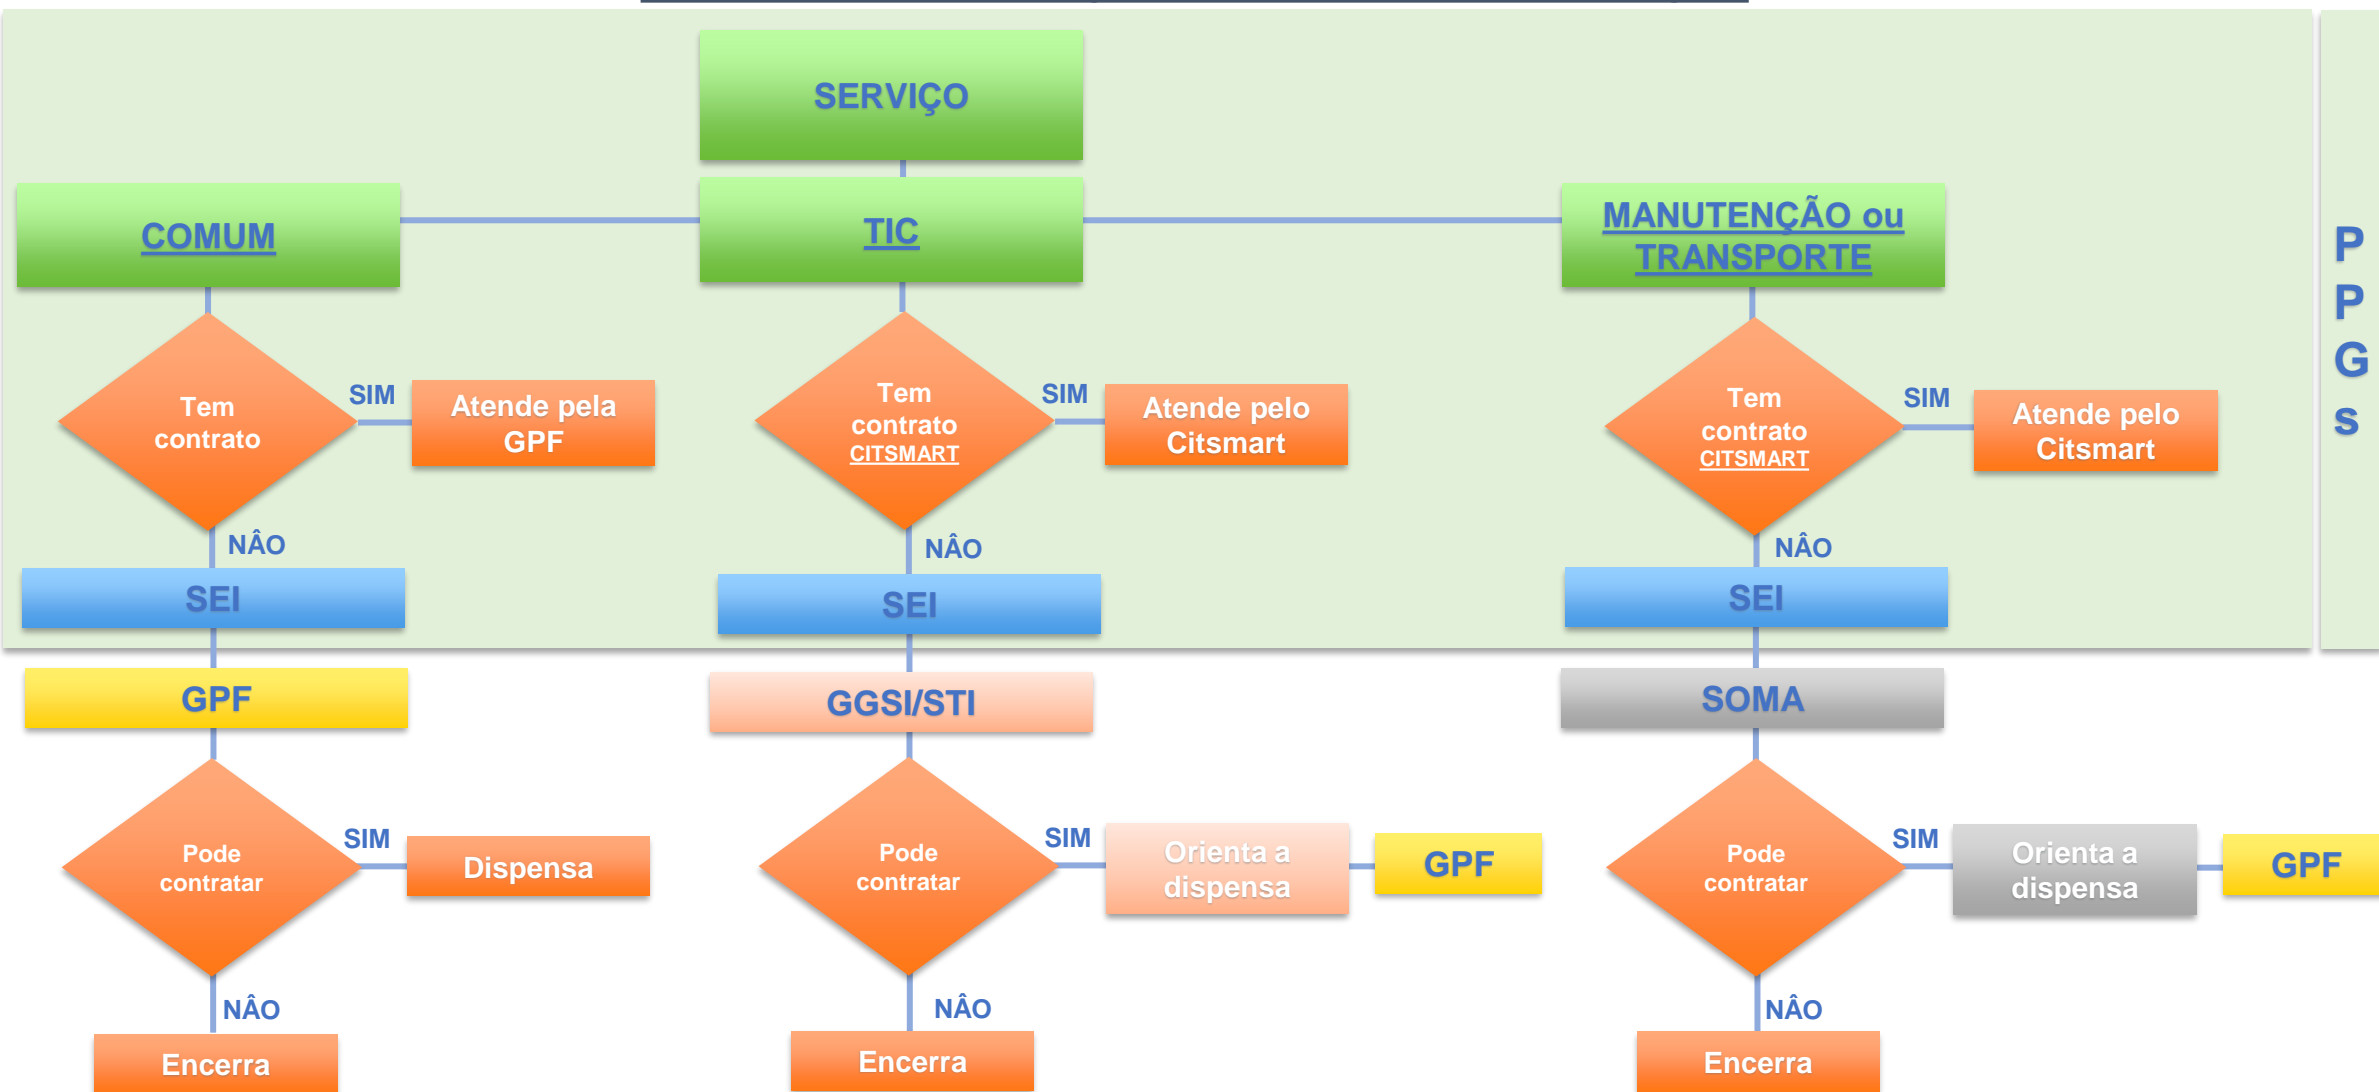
SERVIÇO

COMUM

TIC

MANUTENÇÃO ou TRANSPORTE

P
P
G
S

Tem contrato

SIM

Atende pela GPF

NÂO

SEI

GPF

Pode contratar

SIM

Dispensa

NÂO

Encerra

Tem contrato CITSMART

SIM

Atende pelo Citsmart

NÂO

SEI

GGSI/STI

Pode contratar

SIM

Orienta a dispensa

GPF

NÂO

Encerra

Tem contrato CITSMART

SIM

Atende pelo Citsmart

NÂO

SEI

SOMA

Pode contratar

SIM

Orienta a dispensa

GPF

NÂO

Encerra